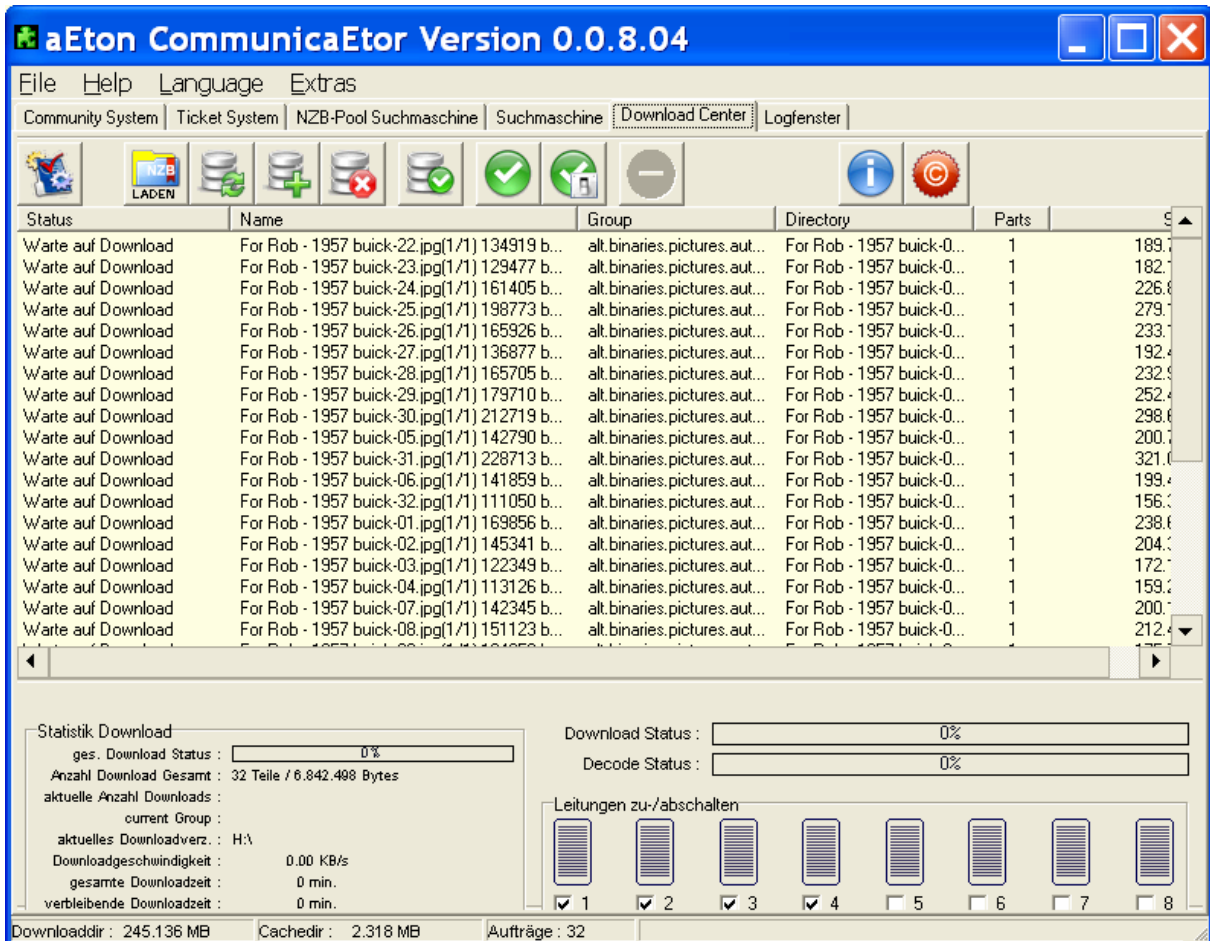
aEton CommunicaEtor Version 0.0.8.04

File Help Language Extras

Community System | Ticket System | NZB-Pool Suchmaschine | Suchmaschine | Download Center | Logfenster

NZB LADEN

| Status | Name | Group | Directory | Parts | S |
|---|---|---|---|---|---|
| Warte auf Download | For Rob - 1957 buick-22.jpg(1/1) 134919 b... | alt.binaries.pictures.aut... | For Rob - 1957 buick-0... | 1 | 189.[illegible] |
| Warte auf Download | For Rob - 1957 buick-23.jpg(1/1) 129477 b... | alt.binaries.pictures.aut... | For Rob - 1957 buick-0... | 1 | 182.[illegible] |
| Warte auf Download | For Rob - 1957 buick-24.jpg(1/1) 161405 b... | alt.binaries.pictures.aut... | For Rob - 1957 buick-0... | 1 | 226.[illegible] |
| Warte auf Download | For Rob - 1957 buick-25.jpg(1/1) 198773 b... | alt.binaries.pictures.aut... | For Rob - 1957 buick-0... | 1 | 279.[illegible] |
| Warte auf Download | For Rob - 1957 buick-26.jpg(1/1) 165926 b... | alt.binaries.pictures.aut... | For Rob - 1957 buick-0... | 1 | 233.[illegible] |
| Warte auf Download | For Rob - 1957 buick-27.jpg(1/1) 136877 b... | alt.binaries.pictures.aut... | For Rob - 1957 buick-0... | 1 | 192.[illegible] |
| Warte auf Download | For Rob - 1957 buick-28.jpg(1/1) 165705 b... | alt.binaries.pictures.aut... | For Rob - 1957 buick-0... | 1 | 232.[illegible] |
| Warte auf Download | For Rob - 1957 buick-29.jpg(1/1) 179710 b... | alt.binaries.pictures.aut... | For Rob - 1957 buick-0... | 1 | 252.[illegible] |
| Warte auf Download | For Rob - 1957 buick-30.jpg(1/1) 212719 b... | alt.binaries.pictures.aut... | For Rob - 1957 buick-0... | 1 | 298.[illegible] |
| Warte auf Download | For Rob - 1957 buick-05.jpg(1/1) 142790 b... | alt.binaries.pictures.aut... | For Rob - 1957 buick-0... | 1 | 200.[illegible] |
| Warte auf Download | For Rob - 1957 buick-31.jpg(1/1) 228713 b... | alt.binaries.pictures.aut... | For Rob - 1957 buick-0... | 1 | 321.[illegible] |
| Warte auf Download | For Rob - 1957 buick-06.jpg(1/1) 141859 b... | alt.binaries.pictures.aut... | For Rob - 1957 buick-0... | 1 | 199.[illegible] |
| Warte auf Download | For Rob - 1957 buick-32.jpg(1/1) 111050 b... | alt.binaries.pictures.aut... | For Rob - 1957 buick-0... | 1 | 156.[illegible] |
| Warte auf Download | For Rob - 1957 buick-01.jpg(1/1) 169856 b... | alt.binaries.pictures.aut... | For Rob - 1957 buick-0... | 1 | 238.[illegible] |
| Warte auf Download | For Rob - 1957 buick-02.jpg(1/1) 145341 b... | alt.binaries.pictures.aut... | For Rob - 1957 buick-0... | 1 | 204.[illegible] |
| Warte auf Download | For Rob - 1957 buick-03.jpg(1/1) 122349 b... | alt.binaries.pictures.aut... | For Rob - 1957 buick-0... | 1 | 172.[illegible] |
| Warte auf Download | For Rob - 1957 buick-04.jpg(1/1) 113126 b... | alt.binaries.pictures.aut... | For Rob - 1957 buick-0... | 1 | 159.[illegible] |
| Warte auf Download | For Rob - 1957 buick-07.jpg(1/1) 142345 b... | alt.binaries.pictures.aut... | For Rob - 1957 buick-0... | 1 | 200.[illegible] |
| Warte auf Download | For Rob - 1957 buick-08.jpg(1/1) 151123 b... | alt.binaries.pictures.aut... | For Rob - 1957 buick-0... | 1 | 212.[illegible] |

Statistik Download
ges. Download Status : 0%
Anzahl Download Gesamt : 32 Teile / 6.842.498 Bytes
aktuelle Anzahl Downloads :
current Group :
aktuelles Downloadverz. : H:\
Downloadgeschwindigkeit : 0.00 KB/s
gesamte Downloadzeit : 0 min.
verbleibende Downloadzeit : 0 min.

Download Status : 0%
Decode Status : 0%

Leitungen zu-/abschalten
1 2 3 4 5 6 7 8

Downloaddir : 245.136 MB | Cachedir : 2.318 MB | Aufträge : 32